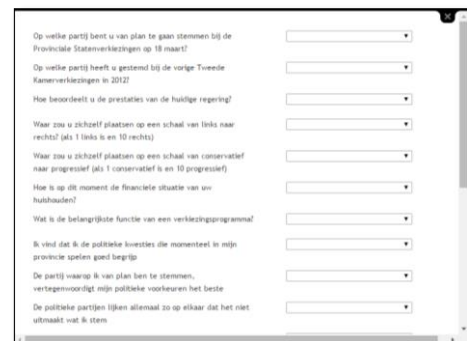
Op welke partij bent u van plan te gaan stemmen bij de Provinciale Statenverkiezingen op 18 maart?

Op welke partij heeft u gestemd bij de vorige Tweede Kamerverkiezingen in 2012?

Hoe beoordeelt u de prestaties van de huidige regering?

Waar zou u zichzelf plaatsen op een schaal van links naar rechts? (als 1 links is en 10 rechts)

Waar zou u zichzelf plaatsen op een schaal van conservatief naar progressief (als 1 conservatief is en 10 progressief)

Hoe is op dit moment de financiele situatie van uw huishouden?

Wat is de belangrijkste functie van een verkiezingsprogramma?

Ik vind dat ik de politieke kwesties die momenteel in mijn provincie spelen goed begrijp

De partij waarop ik van plan ben te stemmen, vertegenwoordigt mijn politieke voorkeuren het beste

De politieke partijen lijken allemaal zo op elkaar dat het niet uitmaakt wat ik stem